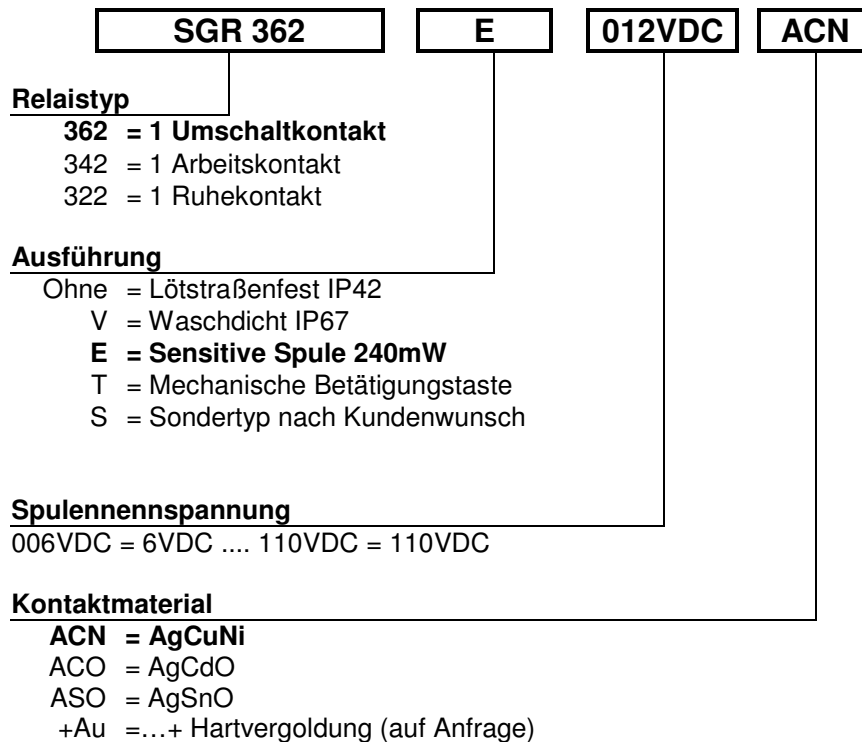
SGR 362 E 012VDC ACN

**Relaistyp**
**362 = 1 Umschaltkontakt**
342 = 1 Arbeitskontakt
322 = 1 Ruhekontakt

**Ausführung**
Ohne = Lötstraßenfest IP42
V = Waschdicht IP67
**E = Sensitive Spule 240mW**
T = Mechanische Betätigungstaste
S = Sondertyp nach Kundenwunsch

**Spulennennspannung**
006VDC = 6VDC .... 110VDC = 110VDC

**Kontaktmaterial**
**ACN = AgCuNi**
ACO = AgCdO
ASO = AgSnO
+Au =…+ Hartvergoldung (auf Anfrage)